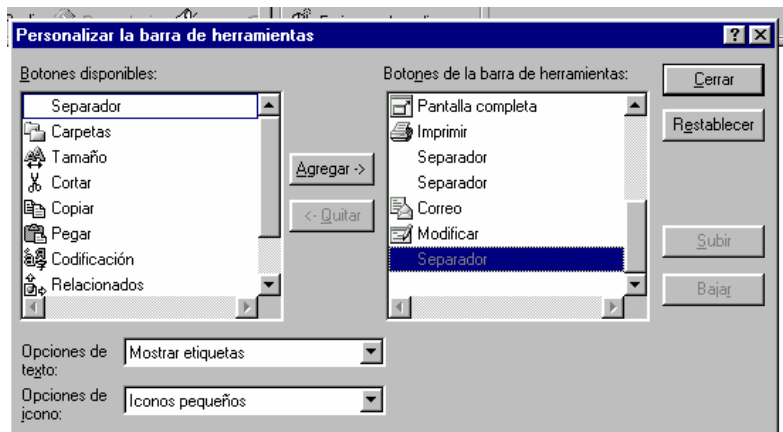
Personalizar la barra de herramientas

?

Botones disponibles:

Separador
Carpetas
Tamaño
Cortar
Copiar
Pegar
Codificación
Relacionados

Agregar ->

<- Quitar

Botones de la barra de herramientas:

Pantalla completa
Imprimir
Separador
Separador
Correo
Modificar
Separador

Cerrar

Restablecer

Subir

Bajar

Opciones de texto: Mostrar etiquetas

Opciones de icono: Iconos pequeños